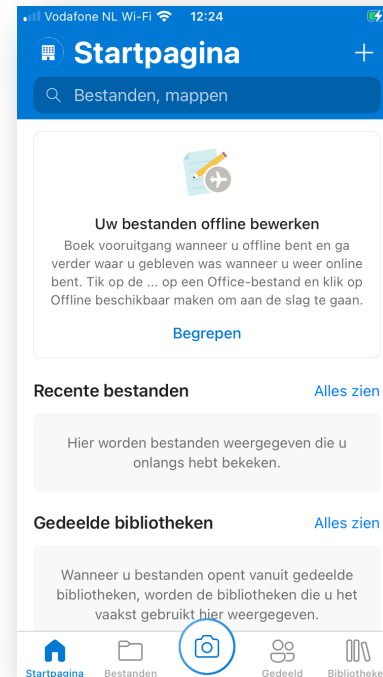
Vodafone NL Wi-Fi 12:24

Startpagina +

Bestanden, mappen

Uw bestanden offline bewerken

Boek vooruitgang wanneer u offline bent en ga verder waar u gebleven was wanneer u weer online bent. Tik op de ... op een Office-bestand en klik op Offline beschikbaar maken om aan de slag te gaan.

Begrepen

Recente bestanden Alles zien

Hier worden bestanden weergegeven die u onlangs hebt bekeken.

Gedeelde bibliotheken Alles zien

Wanneer u bestanden opent vanuit gedeelde bibliotheken, worden de bibliotheken die u het vaakst gebruikt hier weergegeven.

Startpagina Bestanden Gedeeld Bibliotheke